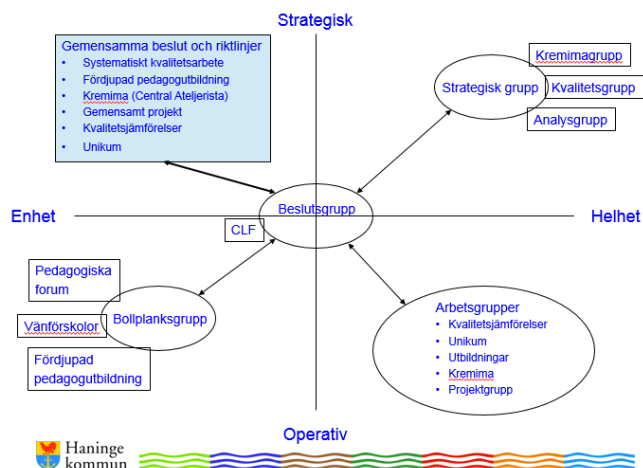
Strategisk

Gemensamma beslut och riktlinjer
- Systematiskt kvalitetsarbete
- Fördjupad pedagogutbildning
- Kremima (Central Ateljerista)
- Gemensamt projekt
- Kvalitetsjämförelser
- Unikum

Kremimagrupp

Strategisk grupp

Kvalitetsgrupp

Analysgrupp

Enhet

Beslutsgrupp

Helhet

CLF

Pedagogiska forum

Vänförskolor

Bollplanksgrupp

Fördjupad pedagogutbildning

Arbetsgrupper
- Kvalitetsjämförelser
- Unikum
- Utbildningar
- Kremima
- Projektgrupp

Operativ

Haninge kommun